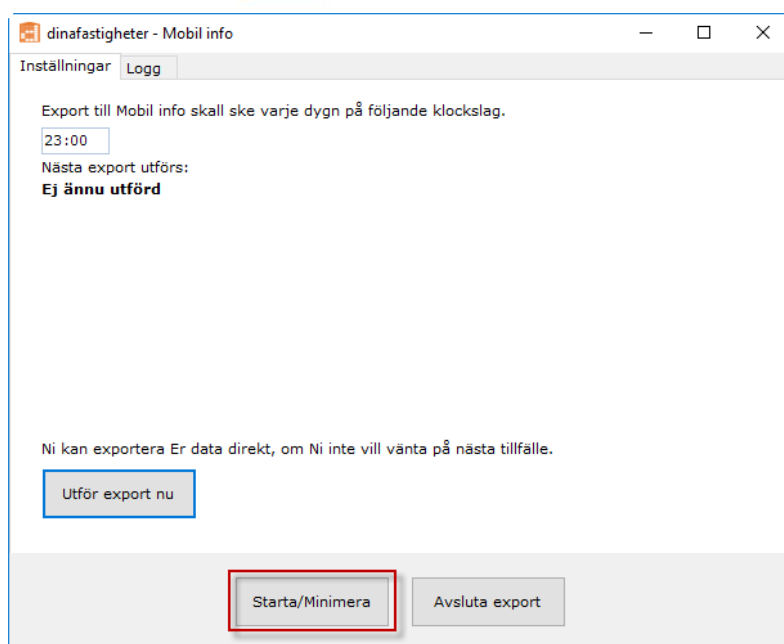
dinafastigheter - Mobil info

Inställningar Logg

Export till Mobil info skall ske varje dygn på följande klockslag.

23:00

Nästa export utförs:

**Ej ännu utförd**

Ni kan exportera Er data direkt, om Ni inte vill vänta på nästa tillfälle.

Utför export nu

Starta/Minimera

Avsluta export